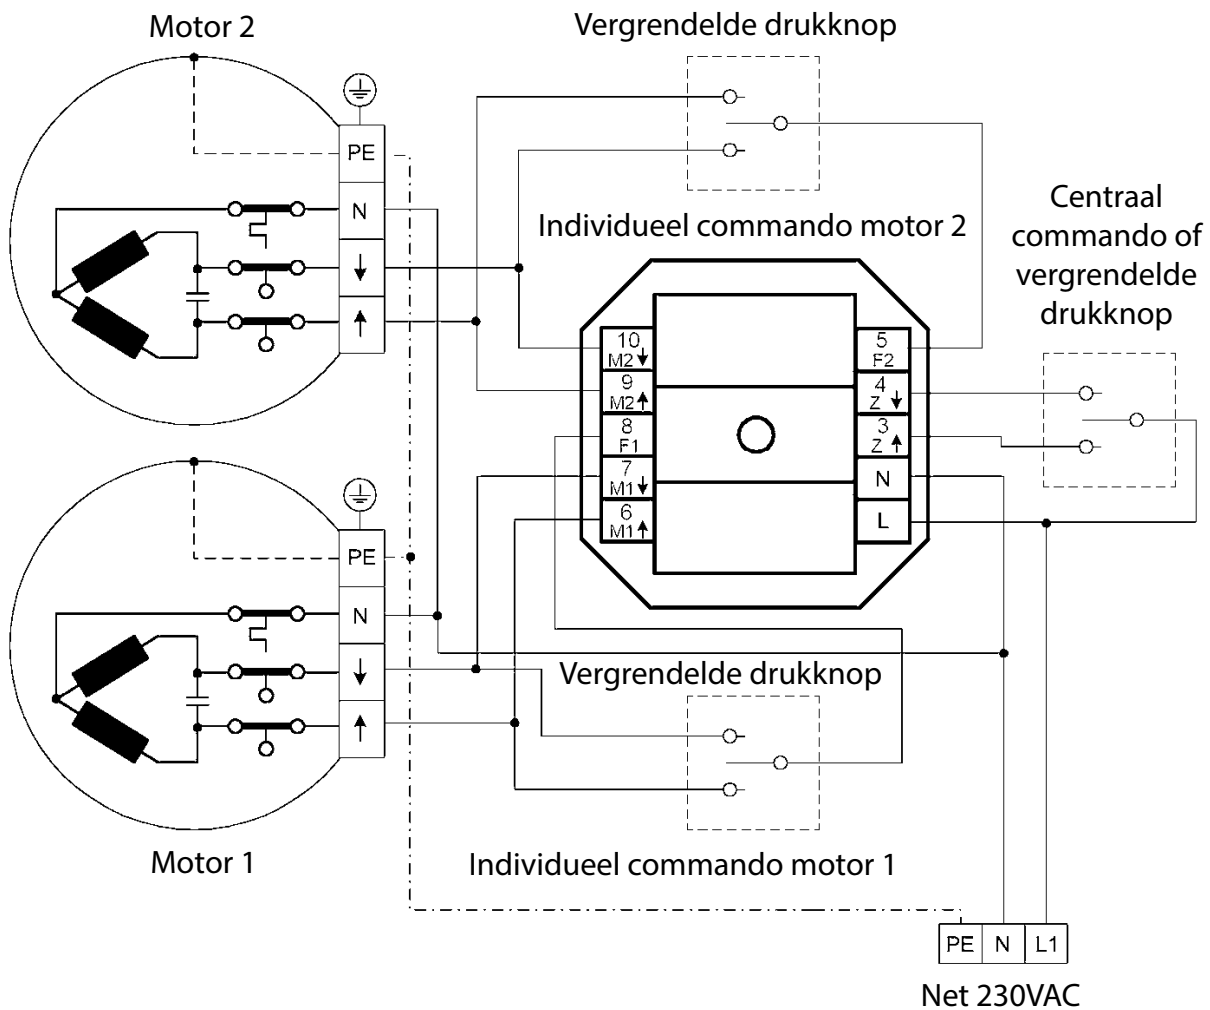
Motor 2

Vergrendelde drukknop

PE

N

↓

↑

Individueel commando motor 2

Centraal commando of vergrendelde drukknop

10
M2↓

9
M2↑

8
F1

7
M1↓

6
M1↑

5
F2

4
Z↓

3
Z↑

N

L

PE

N

↓

↑

Vergrendelde drukknop

Motor 1

Individueel commando motor 1

| PE | N | L1 |
|---|---|---|

Net 230VAC